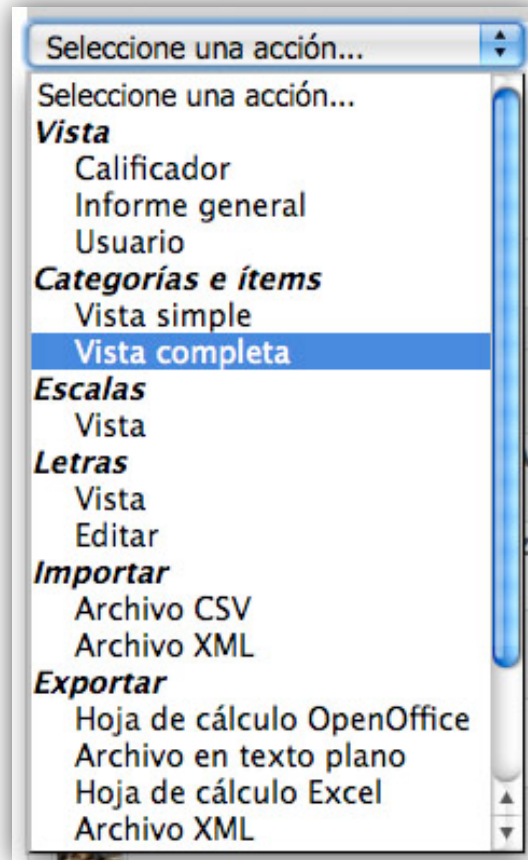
Seleccione una acción...

Seleccione una acción...
*Vista*
Calificador
Informe general
Usuario
*Categorías e ítems*
Vista simple
Vista completa
*Escalas*
Vista
*Letras*
Vista
Editar
*Importar*
Archivo CSV
Archivo XML
*Exportar*
Hoja de cálculo OpenOffice
Archivo en texto plano
Hoja de cálculo Excel
Archivo XML